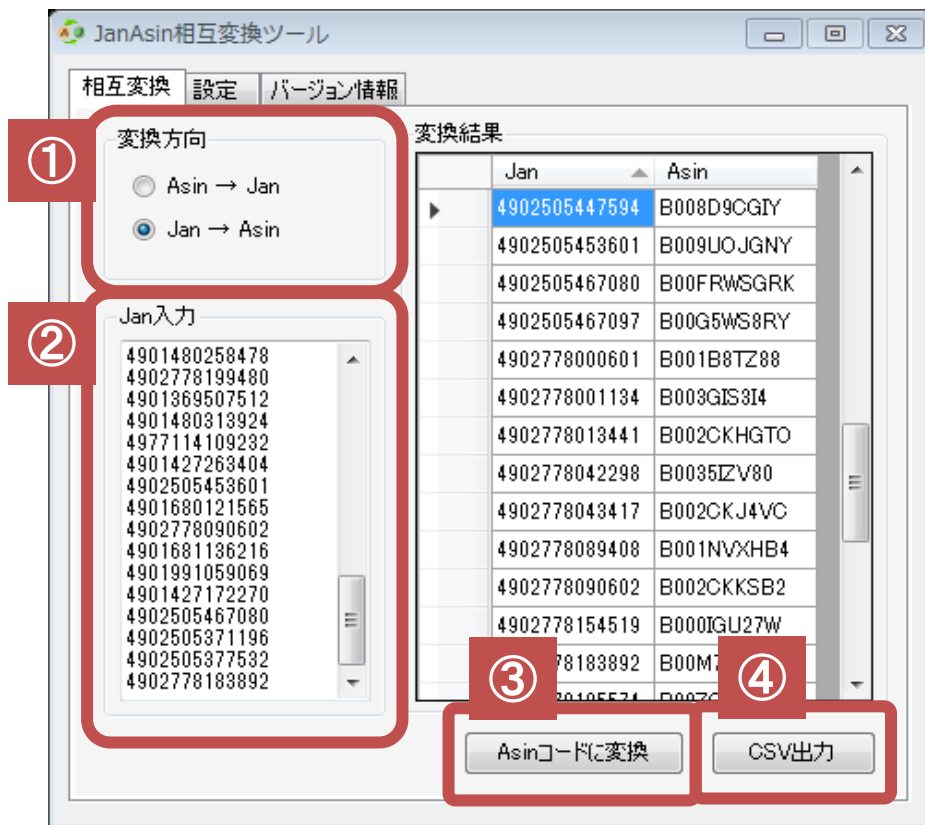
JanAsin相互変換ツール

相互変換 設定 バージョン情報

①
変換方向
Asin → Jan
Jan → Asin

②
Jan入力
4901480258478
4902778199480
4901369507512
4901480313924
4977114109232
4901427263404
4902505453601
4901680121565
4902778090602
4901681136216
4901991059069
4901427172270
4902505467080
4902505371196
4902505377532
4902778183892

変換結果

| | Jan | Asin |
|---|---|---|
| ▶ | 4902505447594 | B008D9CGIY |
| | 4902505453601 | B009UOJGNY |
| | 4902505467080 | B00FRWSGRK |
| | 4902505467097 | B00G5WS8RY |
| | 4902778000601 | B001B8TZ88 |
| | 4902778001134 | B003GIS3I4 |
| | 4902778013441 | B002CKHGTO |
| | 4902778042298 | B0035IZV80 |
| | 4902778043417 | B002CKJ4VC |
| | 4902778089408 | B001NVXHB4 |
| | 4902778090602 | B002CKKSB2 |
| | 4902778154519 | B000IGU27W |
| | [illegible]78183892 | B00M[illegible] |
| | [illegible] | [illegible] |

③
Asinコードに変換

④
CSV出力